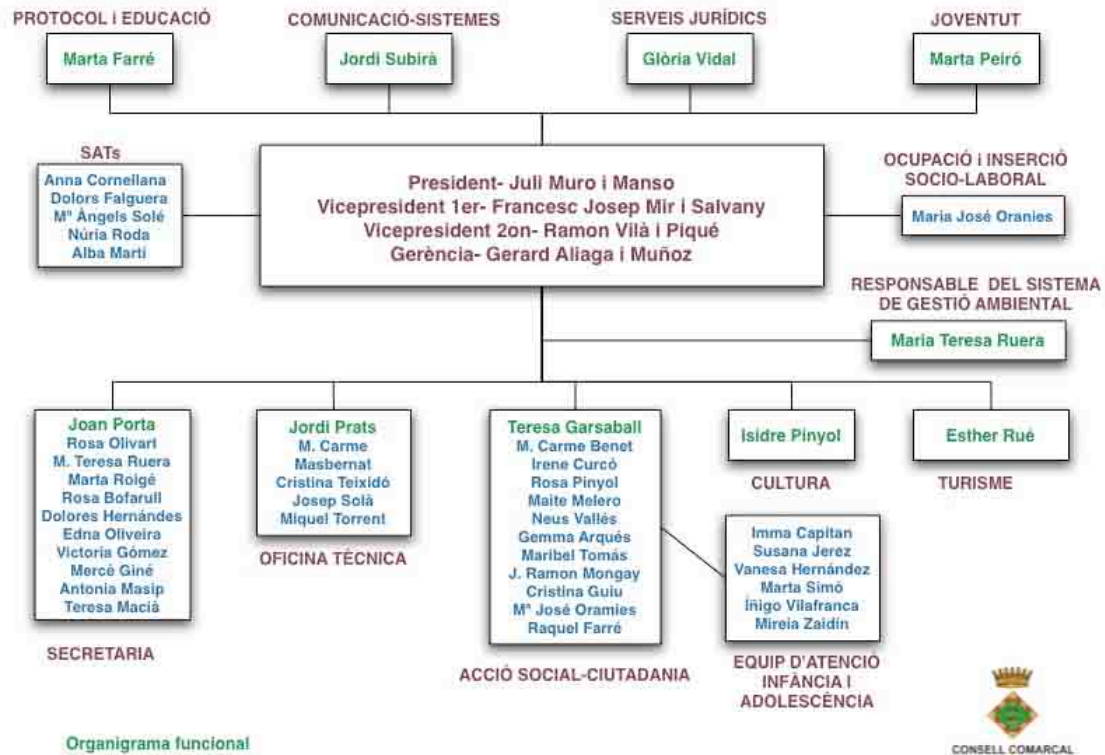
PROTOCOL i EDUCACIÓ

Marta Farré

COMUNICACIÓ-SISTEMES

Jordi Subirà

SERVEIS JURÍDICS

Glòria Vidal

JOVENTUT

Marta Peiró

SATs

Anna Cornellana
Dolors Falguera
Mª Àngels Solé
Núria Roda
Alba Martí

President- Juli Muro i Manso
Vicepresident 1er- Francesc Josep Mir i Salvany
Vicepresident 2on- Ramon Vilà i Piqué
Gerència- Gerard Aliaga i Muñoz

OCUPACIÓ i INSERCIÓ SOCIO-LABORAL

Maria José Oranies

RESPONSABLE DEL SISTEMA DE GESTIÓ AMBIENTAL

Maria Teresa Ruera

Joan Porta
Rosa Olivart
M. Teresa Ruera
Marta Roigé
Rosa Bofarull
Dolores Hernándes
Edna Oliveira
Victoria Gómez
Mercè Giné
Antonia Masip
Teresa Macià

SECRETARIA

Jordi Prats
M. Carme Masbernat
Cristina Teixidó
Josep Solà
Miquel Torrent

OFICINA TÈCNICA

Teresa Garsaball
M. Carme Benet
Irene Curcó
Rosa Pinyol
Maite Melero
Neus Vallés
Gemma Arqués
Maribel Tomás
J. Ramon Mongay
Cristina Guiu
Mª José Oramies
Raquel Farré

ACCIÓ SOCIAL-CIUTADANIA

Imma Capitan
Susana Jerez
Vanesa Hernández
Marta Simó
Iñigo Vilafranca
Mireia Zaidín

EQUIP D'ATENCIÓ INFÀNCIA I ADOLESCÈNCIA

Isidre Pinyol

CULTURA

Esther Rué

TURISME

Organigrama funcional

CONSELL COMARCAL